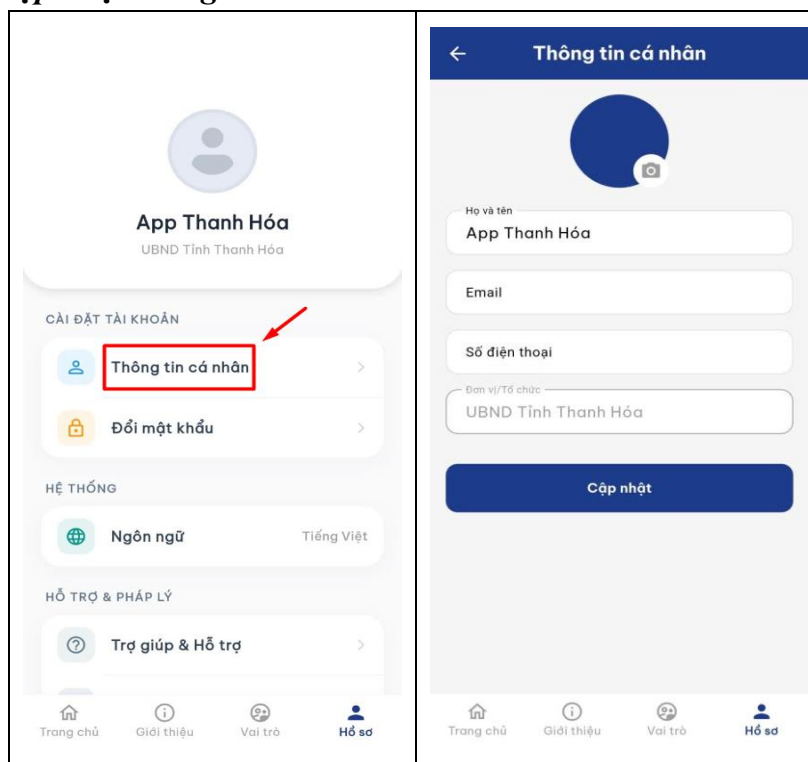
App Thanh Hóa
UBND Tỉnh Thanh Hóa

CÀI ĐẶT TÀI KHOẢN
Thông tin cá nhân
Đổi mật khẩu

HỆ THỐNG
Ngôn ngữ Tiếng Việt

HỖ TRỢ & PHÁP LÝ
Trợ giúp & Hỗ trợ

Trang chủ Giới thiệu Vai trò Hồ sơ

Thông tin cá nhân

Họ và tên
App Thanh Hóa

Email

Số điện thoại

Đơn vị/Tổ chức
UBND Tỉnh Thanh Hóa

Cập nhật

Trang chủ Giới thiệu Vai trò Hồ sơ